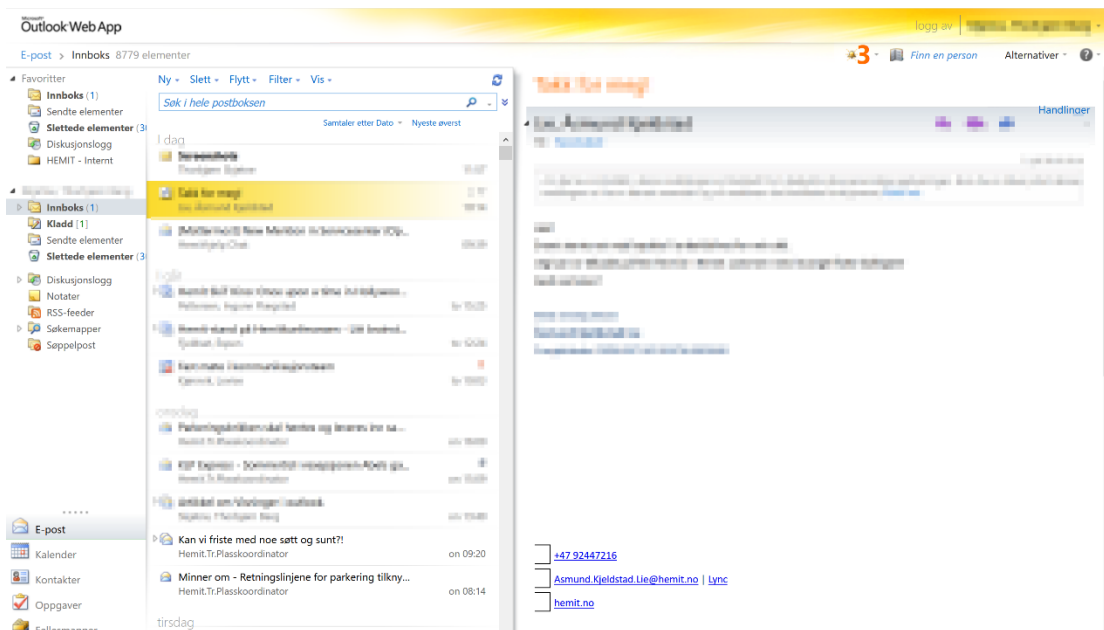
Microsoft Outlook Web App

logg av

E-post > Innboks 8779 elementer

3 Finn en person Alternativer

Favoritter
Innboks (1)
Sendte elementer
Slettede elementer (3
Diskusjonslogg
HEMIT - Internt

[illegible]
Innboks (1)
Kladd [1]
Sendte elementer
Slettede elementer (3
Diskusjonslogg
Notater
RSS-feeder
Søkemapper
Søppelpost

E-post
Kalender
Kontakter
Oppgaver

Ny Slett Flytt Filter Vis

Søk i hele postboksen

Samtaler etter Dato Nyeste øverst

I dag
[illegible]
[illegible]
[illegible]
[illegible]
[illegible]
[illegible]
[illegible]
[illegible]
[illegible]
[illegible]

Kan vi friste med noe søtt og sunt?!
Hemit.Tr.Plasskoordinator on 09:20

Minner om - Retningslinjene for parkering tilkny...
Hemit.Tr.Plasskoordinator on 08:14

tirsdag

Handlinger

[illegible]

+47 92447216
Asmund.Kjeldstad.Lie@hemit.no | Lync
hemit.no